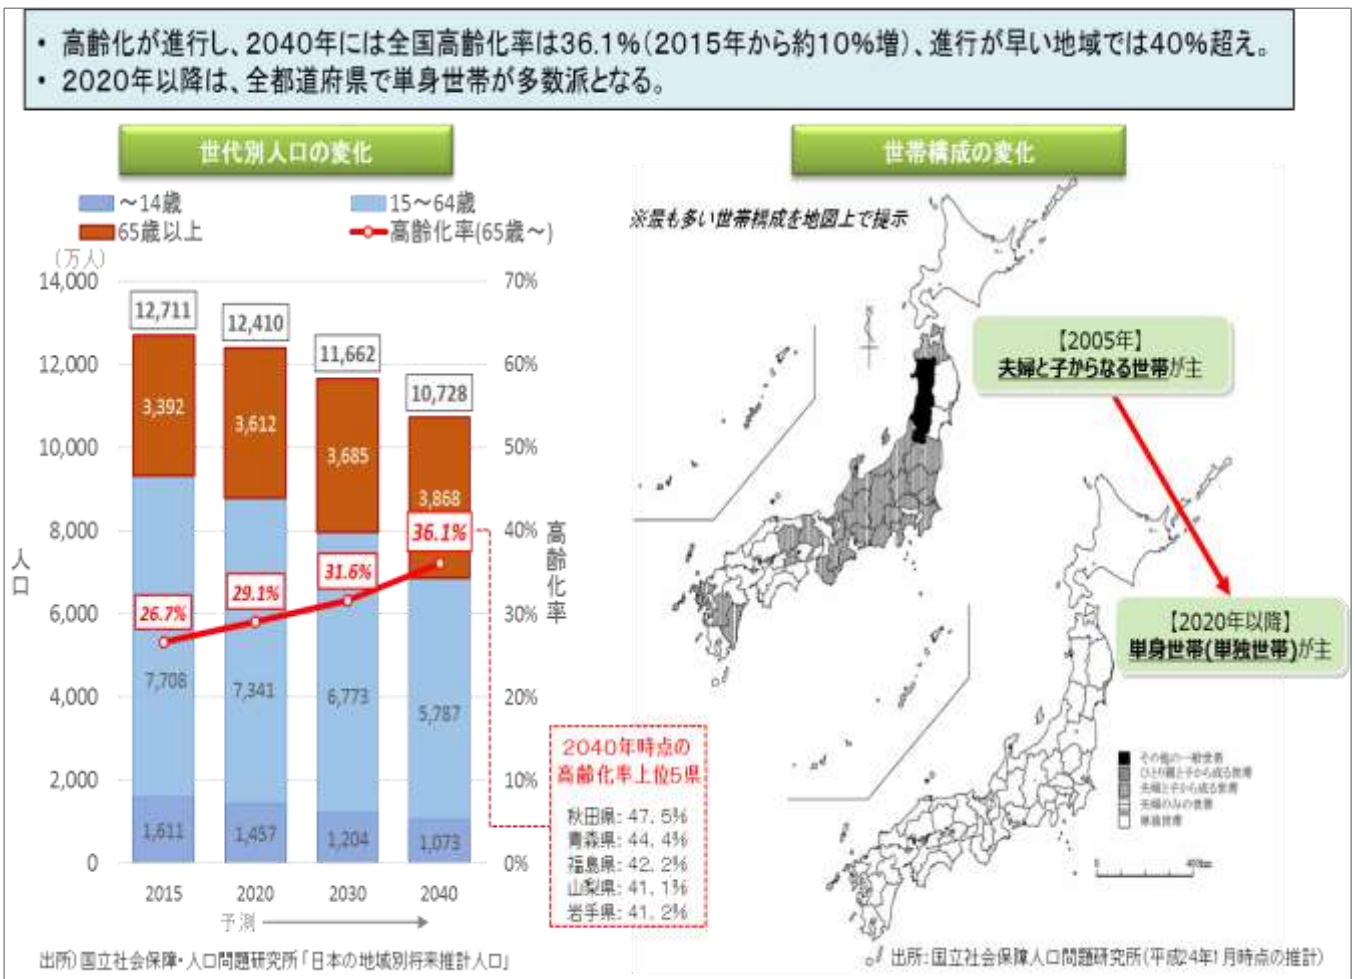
・ 高齢化が進行し、2040年には全国高齢化率は36.1%(2015年から約10%増)、進行が早い地域では40%超え。
・ 2020年以降は、全都道府県で単身世帯が多数派となる。

世代別人口の変化

～14歳
15～64歳
65歳以上
高齢化率(65歳～)

(万人)
14,000
12,000
10,000
8,000
6,000
4,000
2,000
0

人口

70%
60%
50%
40%
30%
20%
10%
0%

高齢化率

| | 2015 | 2020 | 2030 | 2040 |
|---|---|---|---|---|
| 総数 | 12,711 | 12,410 | 11,662 | 10,728 |
| 65歳以上 | 3,392 | 3,612 | 3,685 | 3,868 |
| 15～64歳 | 7,708 | 7,341 | 6,773 | 5,787 |
| ～14歳 | 1,611 | 1,457 | 1,204 | 1,073 |
| 高齢化率 | 26.7% | 29.1% | 31.6% | 36.1% |

予測

2040年時点の
高齢化率上位5県
秋田県: 47.5%
青森県: 44.4%
福島県: 42.2%
山梨県: 41.1%
岩手県: 41.2%

出所)国立社会保障・人口問題研究所「日本の地域別将来推計人口」

世帯構成の変化

※最も多い世帯構成を地図上で提示

【2005年】
夫婦と子からなる世帯が主

【2020年以降】
単身世帯(単独世帯)が主

その他の一般世帯
ひとり親と子から成る世帯
夫婦と子から成る世帯
夫婦のみの世帯
単独世帯

400km

出所:国立社会保障人口問題研究所(平成24年1月時点の推計)